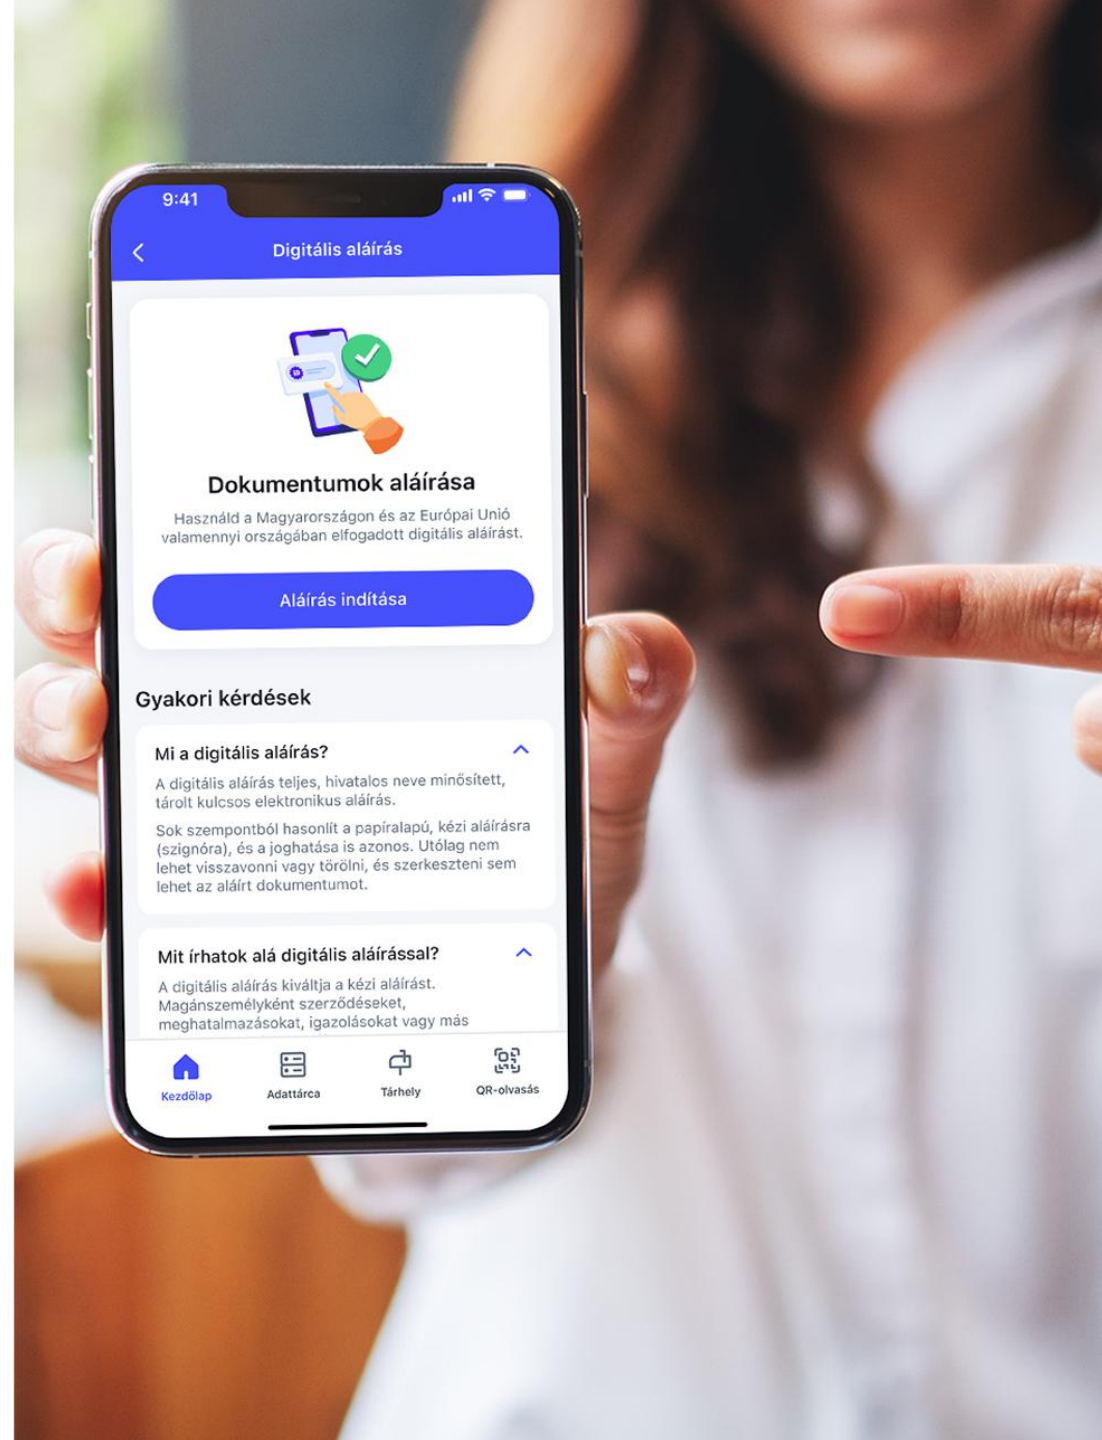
9:41

Digitális aláírás

Dokumentumok aláírása

Használd a Magyarországon és az Európai Unió valamennyi országában elfogadott digitális aláírást.

Aláírás indítása

Gyakori kérdések

Mi a digitális aláírás?

A digitális aláírás teljes, hivatalos neve minősített, tárolt kulcsos elektronikus aláírás.

Sok szempontból hasonlít a papíralapú, kézi aláírásra (szignóra), és a joghatása is azonos. Utólag nem lehet visszavonni vagy törölni, és szerkeszteni sem lehet az aláírt dokumentumot.

Mit írhatok alá digitális aláírással?

A digitális aláírás kiváltja a kézi aláírást. Magánszemélyként szerződéseket, meghatalmazásokat, igazolásokat vagy más

Kezdőlap
Adattárca
Tárhely
QR-olvasás